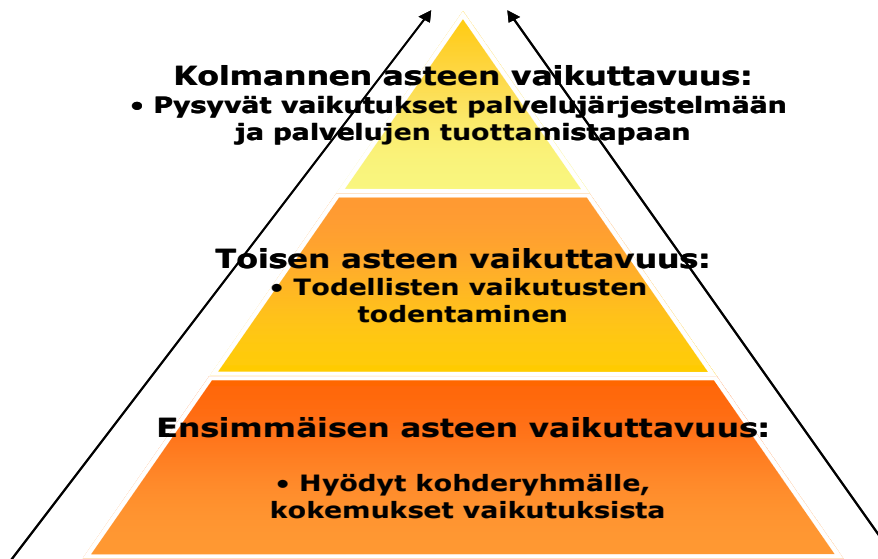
Kolmannen asteen vaikuttavuus:
• Pysyvät vaikutukset palvelujärjestelmään ja palvelujen tuottamistapaan

Toisen asteen vaikuttavuus:
• Todellisten vaikutusten todentaminen

Ensimmäisen asteen vaikuttavuus:
• Hyödyt kohderyhmälle, kokemukset vaikutuksista